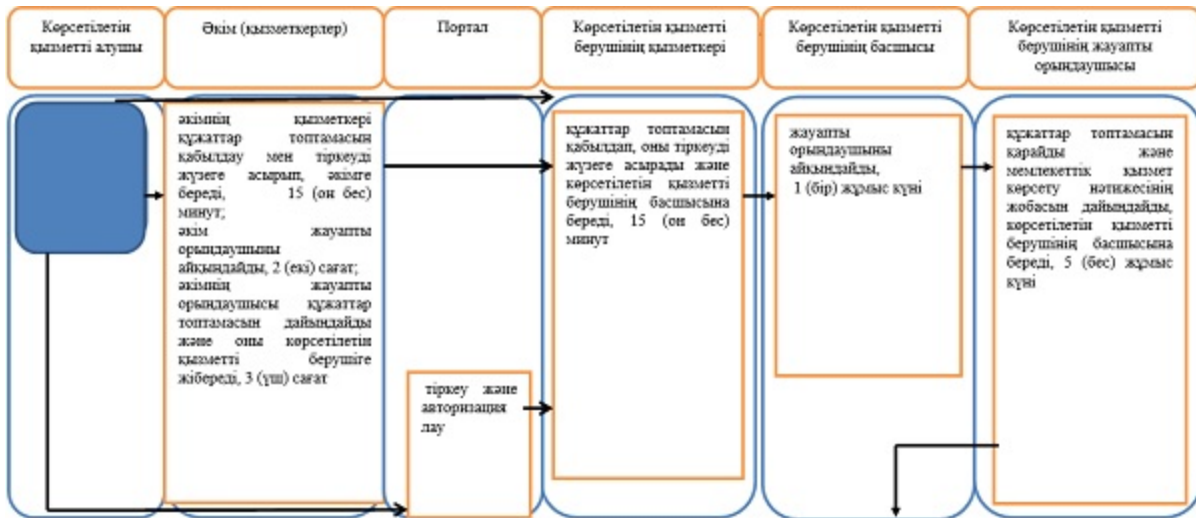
Көрсетілетін қызметті алушы

Әкім (қызметкерлер)

Портал

Көрсетілетін қызметті берушінің қызметкері

Көрсетілетін қызметті берушінің басшысы

Көрсетілетін қызметті берушінің жауапты орындаушысы

әкімнің қызметкері құжаттар топтамасын қабылдау мен тіркеуді жүзеге асырып, әкімге береді, 15 (он бес) минут;
әкім жауапты орындаушыны айқындайды, 2 (екі) сағат;
әкімнің жауапты орындаушысы құжаттар топтамасын дайындайды және оны көрсетілетін қызметті берушіге жібереді, 3 (үш) сағат

тіркеу және авторизация лау

құжаттар топтамасын қабылдап, оны тіркеуді жүзеге асырады және көрсетілетін қызметті берушінің басшысына береді, 15 (он бес) минут

жауапты орындаушыны айқындайды,
1 (бір) жұмыс күні

құжаттар топтамасын қарайды және мемлекеттік қызмет көрсету нәтижесінің жобасын дайындайды, көрсетілетін қызметті берушінің басшысына береді, 5 (бес) жұмыс күні